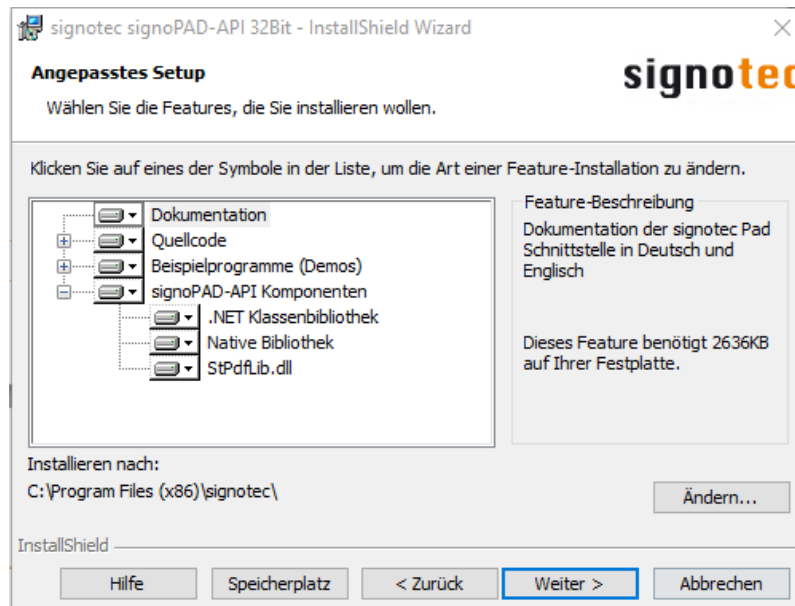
signotec signoPAD-API 32Bit - InstallShield Wizard

Angepasstes Setup

Wählen Sie die Features, die Sie installieren wollen.

signotec

Klicken Sie auf eines der Symbole in der Liste, um die Art einer Feature-Installation zu ändern.

Dokumentation
Quellcode
Beispielprogramme (Demos)
signoPAD-API Komponenten
.NET Klassenbibliothek
Native Bibliothek
StPdfLib.dll

Feature-Beschreibung

Dokumentation der signotec Pad Schnittstelle in Deutsch und Englisch

Dieses Feature benötigt 2636KB auf Ihrer Festplatte.

Installieren nach:
C:\Program Files (x86)\signotec\

Ändern...

InstallShield

Hilfe | Speicherplatz | < Zurück | Weiter > | Abbrechen